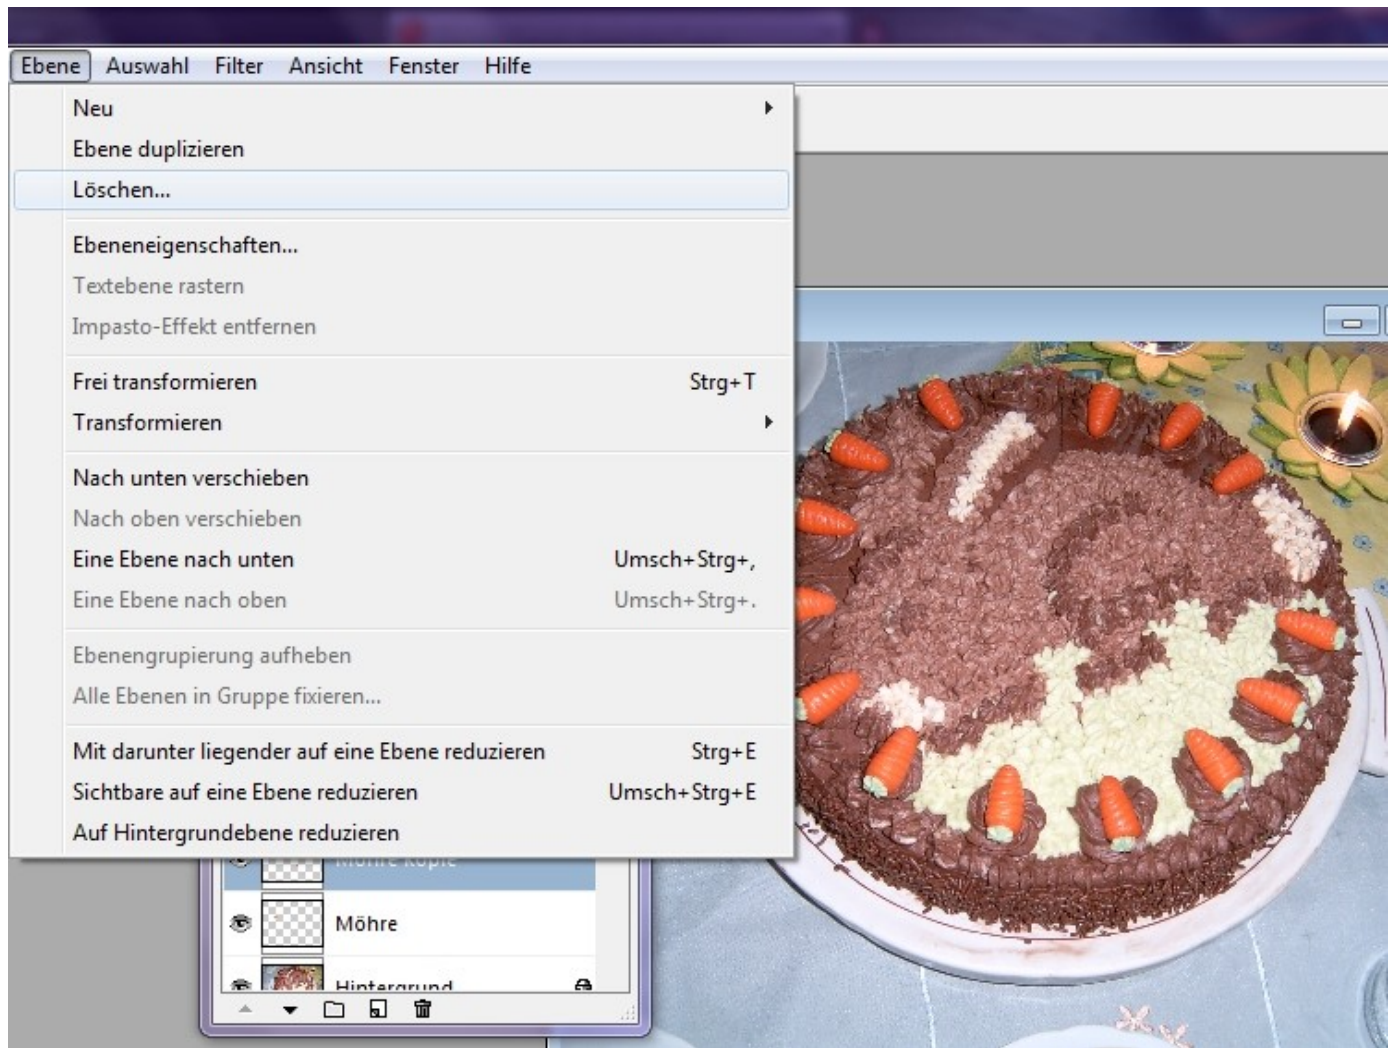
Ebene Auswahl Filter Ansicht Fenster Hilfe

Neu
Ebene duplizieren
Löschen...

Ebeneneigenschaften...
Textebene rastern
Impasto-Effekt entfernen

Frei transformieren Strg+T
Transformieren

Nach unten verschieben
Nach oben verschieben
Eine Ebene nach unten Umsch+Strg+,
Eine Ebene nach oben Umsch+Strg+.

Ebenengruppierung aufheben
Alle Ebenen in Gruppe fixieren...

Mit darunter liegender auf eine Ebene reduzieren Strg+E
Sichtbare auf eine Ebene reduzieren Umsch+Strg+E
Auf Hintergrundebene reduzieren

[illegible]
Möhre
Hintergrund